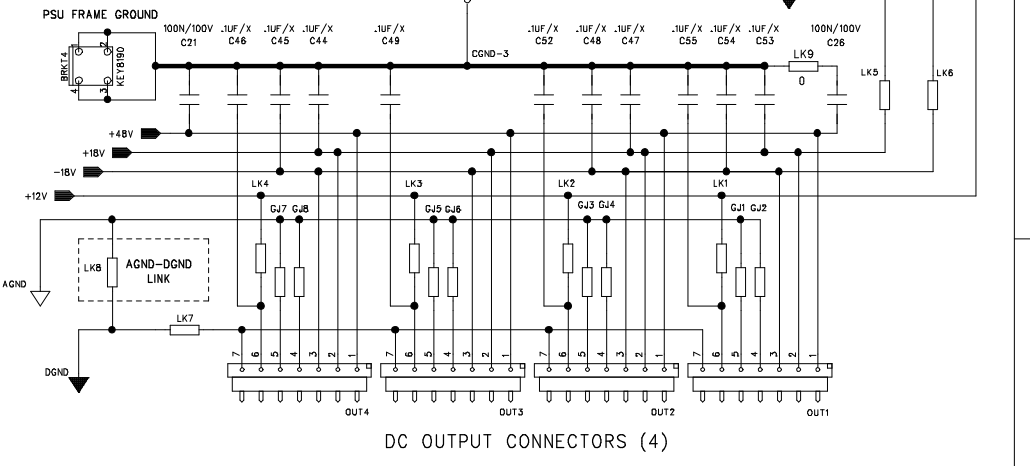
PSU FRAME GROUND

BRKT4
KEY8190
1
2
3
4

100N/100V C21
.1UF/X C46
.1UF/X C45
.1UF/X C44
.1UF/X C49
CGND-3
.1UF/X C52
.1UF/X C48
.1UF/X C47
.1UF/X C55
.1UF/X C54
.1UF/X C53
LK9
0
100N/100V C26
LK5
LK6

+48V
+18V
-18V
+12V

LK4
GJ7 GJ8
LK3
GJ5 GJ6
LK2
GJ3 GJ4
LK1
GJ1 GJ2

AGND
LK8
AGND-DGND LINK
LK7
DGND

7 6 5 4 3 2 1
OUT4
7 6 5 4 3 2 1
OUT3
7 6 5 4 3 2 1
OUT2
7 6 5 4 3 2 1
OUT1

DC OUTPUT CONNECTORS (4)